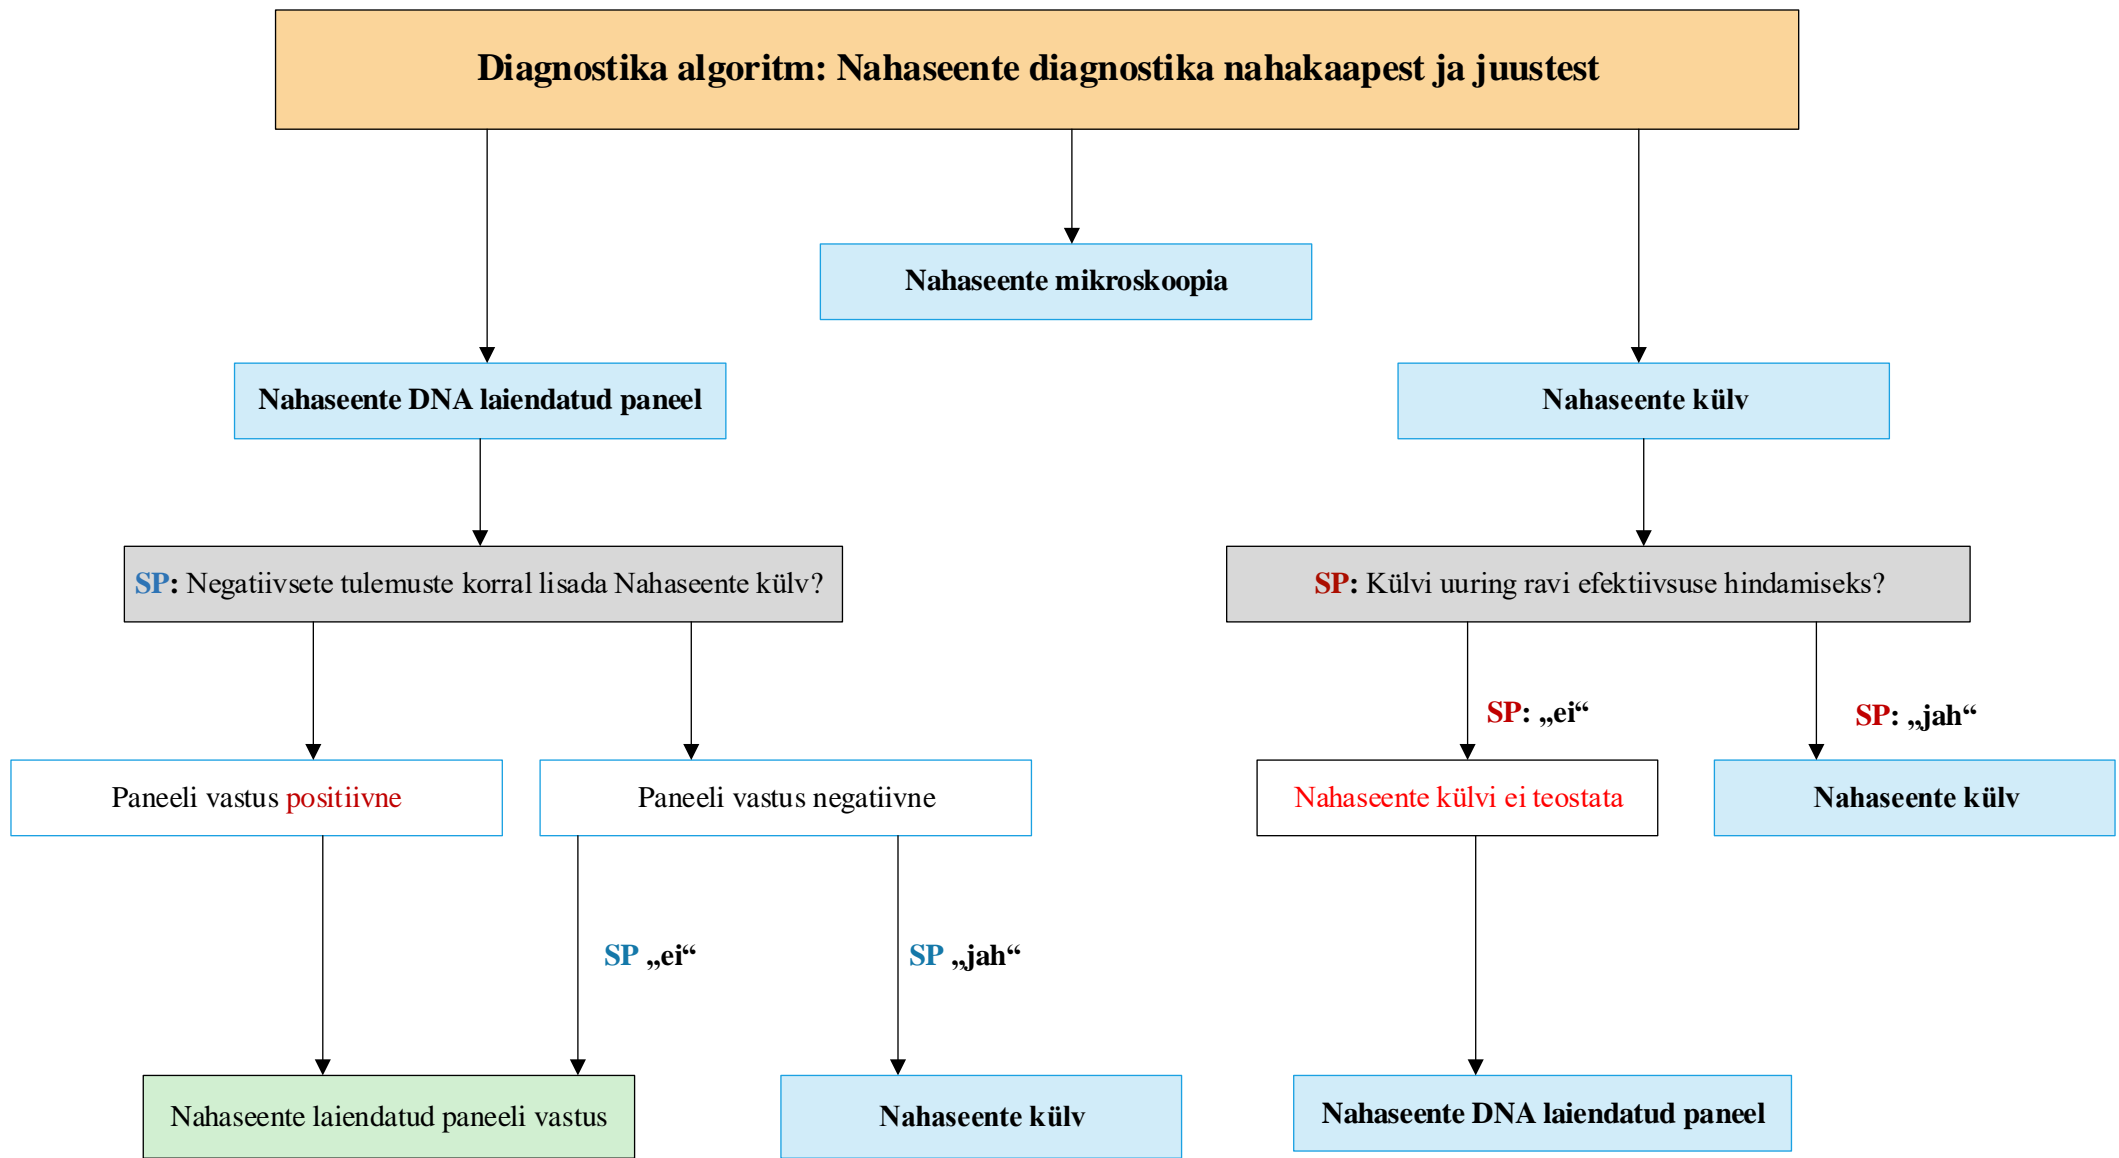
Diagnostika algoritm: Nahaseente diagnostika nahakaapest ja juustest

Nahaseente mikroskoopia

Nahaseente DNA laiendatud paneel

Nahaseente külv

SP: Negatiivsete tulemuste korral lisada Nahaseente külv?

SP: Külvi uuring ravi efektiivsuse hindamiseks?

SP: „ei“

SP: „jah“

Paneeli vastus positiivne

Paneeli vastus negatiivne

Nahaseente külvi ei teostata

Nahaseente külv

SP „ei“

SP „jah“

Nahaseente laiendatud paneeli vastus

Nahaseente külv

Nahaseente DNA laiendatud paneel